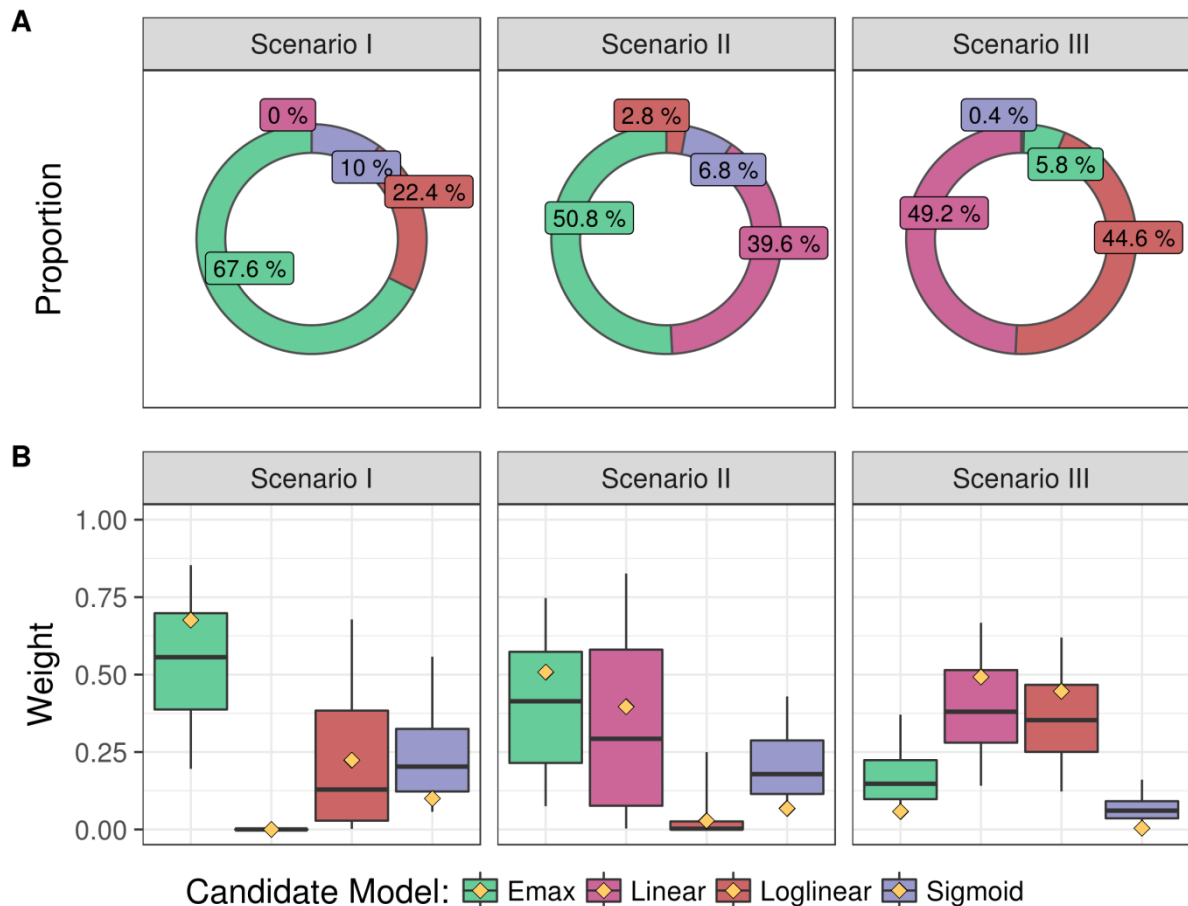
A

Proportion

Scenario I
0 %
10 %
22.4 %
67.6 %

Scenario II
2.8 %
6.8 %
50.8 %
39.6 %

Scenario III
0.4 %
5.8 %
49.2 %
44.6 %

B

Weight

Scenario I

Scenario II

Scenario III

1.00
0.75
0.50
0.25
0.00

Candidate Model: Emax Linear Loglinear Sigmoid